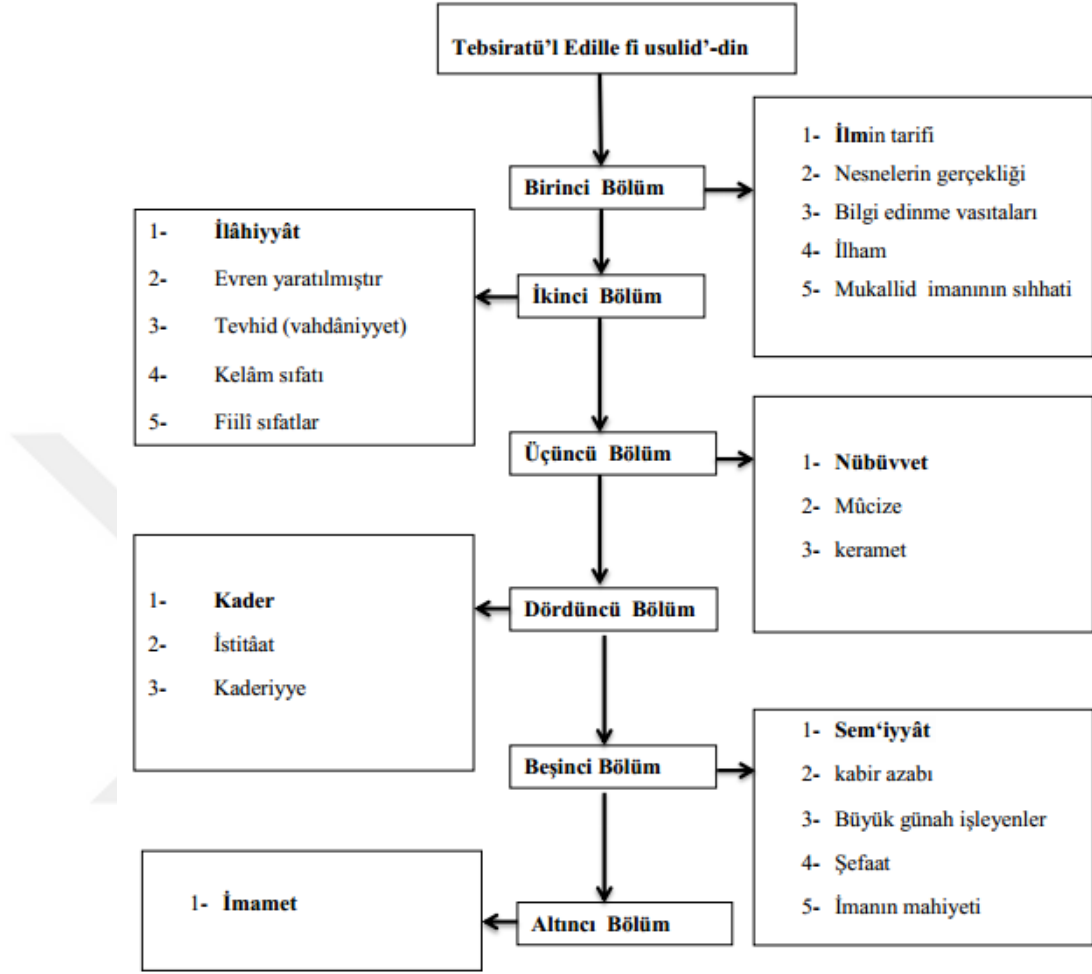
Tebsiratü'l Edille fi usulid'-din

Birinci Bölüm

1- İlmin tarifi
2- Nesnelerin gerçekliği
3- Bilgi edinme vasıtaları
4- İlham
5- Mukallid imanının sıhhati

İkinci Bölüm

1- İlâhiyyât
2- Evren yaratılmıştır
3- Tevhid (vahdâniyyet)
4- Kelâm sıfatı
5- Fiilî sıfatlar

Üçüncü Bölüm

1- Nübüvvet
2- Mûcize
3- keramet

Dördüncü Bölüm

1- Kader
2- İstitâat
3- Kaderiyye

Beşinci Bölüm

1- Sem'iyyât
2- kabir azabı
3- Büyük günah işleyenler
4- Şefaat
5- İmanın mahiyeti

Altıncı Bölüm

1- İmamet